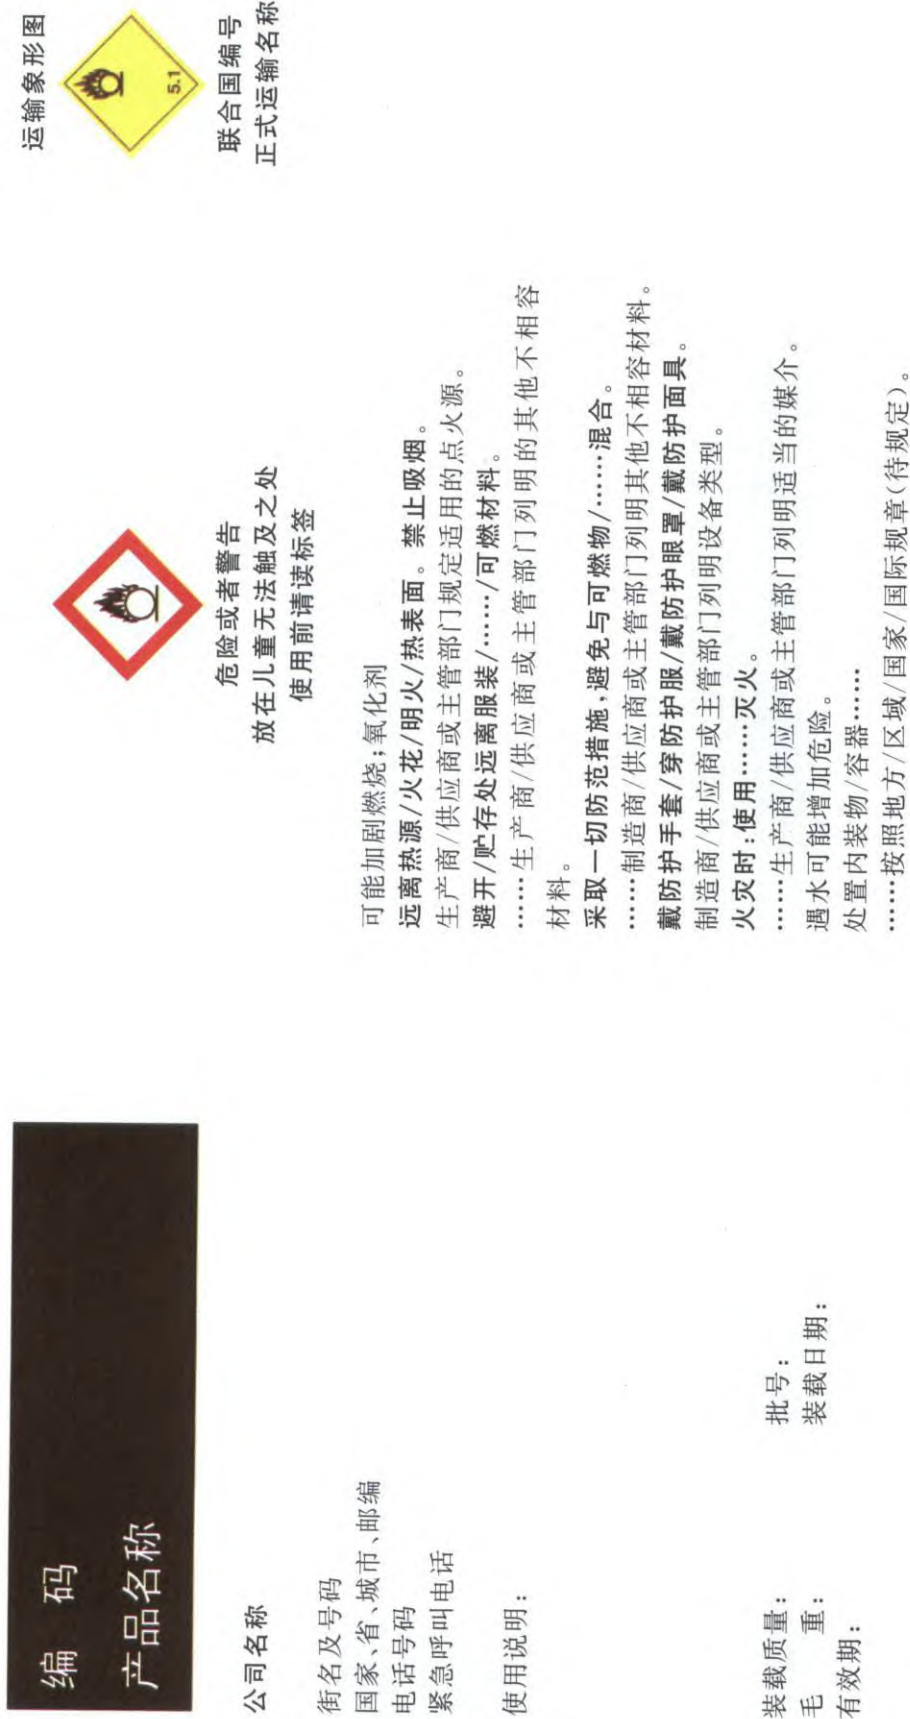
编　码
产品名称

公司名称

街名及号码
国家、省、城市、邮编
电话号码
紧急呼叫电话

使用说明：

装载质量：　　批号：
毛　重：　　装载日期：
有效期：

危险或者警告
放在儿童无法触及之处
使用前请读标签

可能加剧燃烧；氧化剂
远离热源/火花/明火/热表面。禁止吸烟。
生产商/供应商或主管部门规定适用的点火源。
避开/贮存处远离服装/……/可燃材料。
……生产商/供应商或主管部门列明的其他不相容材料。
采取一切防范措施，避免与可燃物/……混合。
……制造商/供应商或主管部门列明其他不相容材料。
戴防护手套/穿防护服/戴防护眼罩/戴防护面具。
制造商/供应商或主管部门列明设备类型。
火灾时：使用……灭火。
……生产商/供应商或主管部门列明适当的媒介。
遇水可能增加危险。
处置内装物/容器……
……按照地方/区域/国家/国际规章（待规定）。

运输象形图
5.1
联合国编号
正式运输名称